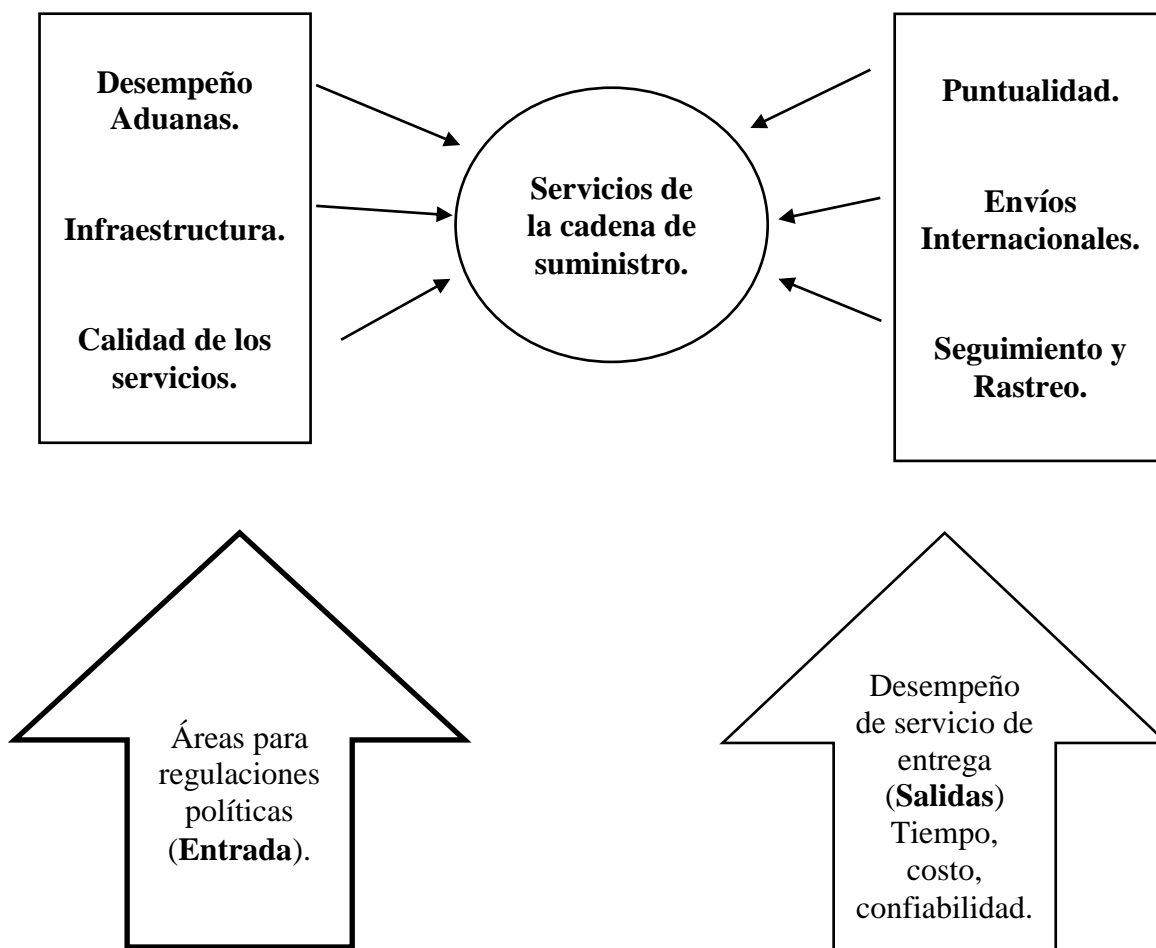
Desempeño Aduanas.

Infraestructura.

Calidad de los servicios.

Servicios de la cadena de suministro.

Puntualidad.

Envíos Internacionales.

Seguimiento y Rastreo.

Áreas para regulaciones políticas (**Entrada**).

Desempeño de servicio de entrega (**Salidas**) Tiempo, costo, confiabilidad.